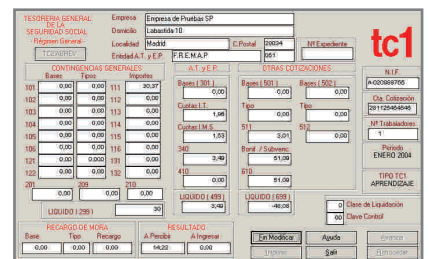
TESORERIA GENERAL DE LA SEGURIDAD SOCIAL
- Régimen General -
TC2/RPTTC1

Empresa: Empresa de Pruebas SP
Domicilio: Labastida 10
Localidad: Madrid
C.Postal: 28034
Entidad A.T. y E.P: F.R.E.M.A.P
051
Nº Expediente

tc1

CONTINGENCIAS GENERALES
Bases | Tipos | Importes

| | Bases | Tipos | | Importes |
|---|---|---|---|---|
| 101 | 0,00 | 0,00 | 111 | 30,37 |
| 102 | 0,00 | 0,00 | 112 | 0,00 |
| 103 | 0,00 | 0,00 | 113 | 0,00 |
| 104 | 0,00 | 0,00 | 114 | 0,00 |
| 105 | 0,00 | 0,00 | 115 | 0,00 |
| 106 | 0,00 | 0,00 | 116 | 0,00 |
| 120 | 0,00 | 0,00 | 121 | 0,00 |
| 122 | 0,00 | 0,00 | 123 | 0,00 |

201 | 209 | 210
0,00 | 0,00 | 0,00

LIQUIDO ( 299 ) 30

A.T. y E.P.
Bases ( 301 ) 0,00
Cuotas I.T. 1,98
Cuotas I.M.S. 1,53
340 3,49
410 0,00
LIQUIDO ( 499 ) 3,49

OTRAS COTIZACIONES
Bases ( 501 ) 0,00
Bases ( 502 ) 0,00
Tipo 0,00
Tipo 0,00
511 3,01
512 0,00
Bonif. / Subvenc. 51,09
610 51,09
LIQUIDO ( 699 ) -48,28

N.I.F.
A-00000765
Cta. Cotización
281123456456
Nº Trabajadores
1
Periodo
ENERO 2004
TIPO TC1
APRENDIZAJE

0 Clase de Liquidación
00 Clave Control

RECARGO DE MORA
Base | Tipo | Recargo
0,00 | 0,00 | 0,00

RESULTADO
A Percibir | A Ingresar
14,22 | 0,00

Fin Modificar
Ayuda
Ingresar
Imprimir
Salir
Actualizar